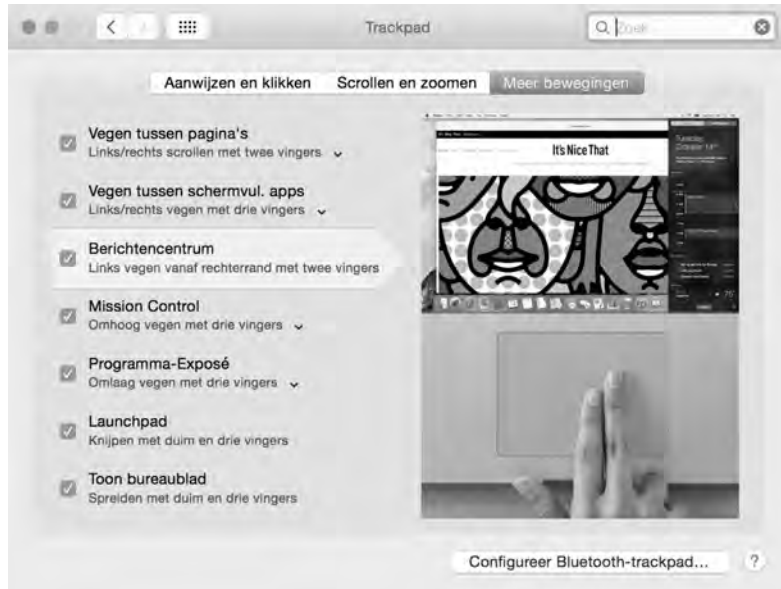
Trackpad

Zoek

Aanwijzen en klikken | Scrollen en zoomen | Meer bewegingen

Vegen tussen pagina's
Links/rechts scrollen met twee vingers

Vegen tussen schermvul. apps
Links/rechts vegen met drie vingers

Berichtencentrum
Links vegen vanaf rechterrand met twee vingers

Mission Control
Omhoog vegen met drie vingers

Programma-Exposé
Omlaag vegen met drie vingers

Launchpad
Knijpen met duim en drie vingers

Toon bureaublad
Spreiden met duim en drie vingers

It's Nice That

Configureer Bluetooth-trackpad...

?